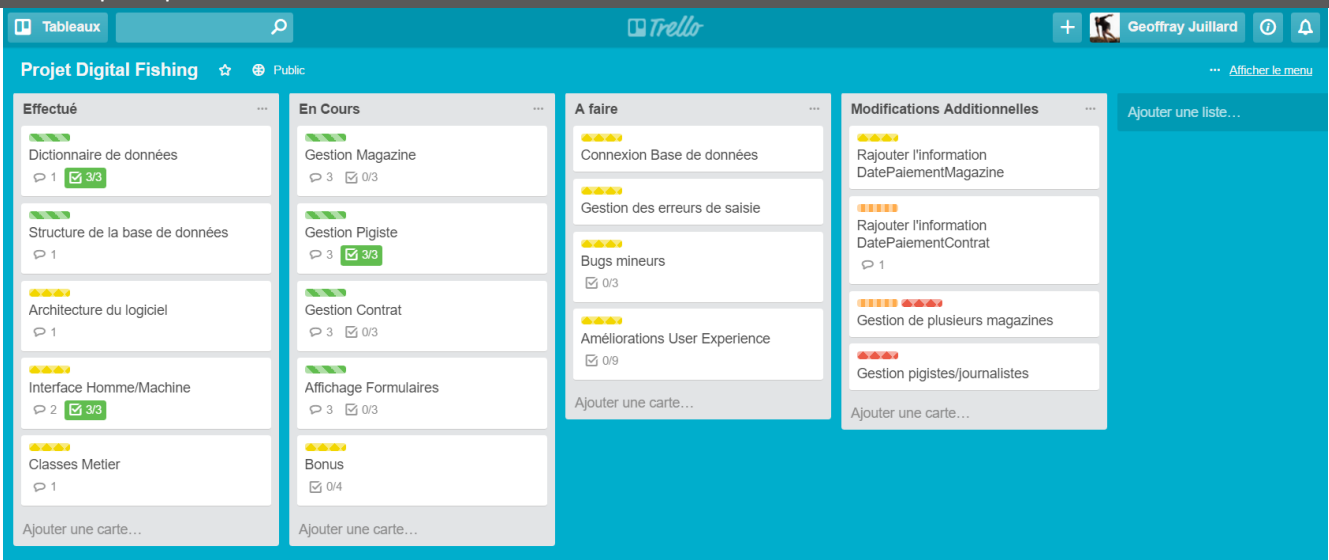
Tableaux

Trello

Geoffray Juillard

Projet Digital Fishing

Public

Afficher le menu

Effectué

Dictionnaire de données
1 3/3

Structure de la base de données
1

Architecture du logiciel
1

Interface Homme/Machine
2 3/3

Classes Metier
1

Ajouter une carte…

En Cours

Gestion Magazine
3 0/3

Gestion Pigiste
3 3/3

Gestion Contrat
3 0/3

Affichage Formulaires
3 0/3

Bonus
0/4

Ajouter une carte…

A faire

Connexion Base de données

Gestion des erreurs de saisie

Bugs mineurs
0/3

Améliorations User Experience
0/9

Ajouter une carte…

Modifications Additionnelles

Rajouter l'information DatePaiementMagazine

Rajouter l'information DatePaiementContrat
1

Gestion de plusieurs magazines

Gestion pigistes/journalistes

Ajouter une carte…

Ajouter une liste…